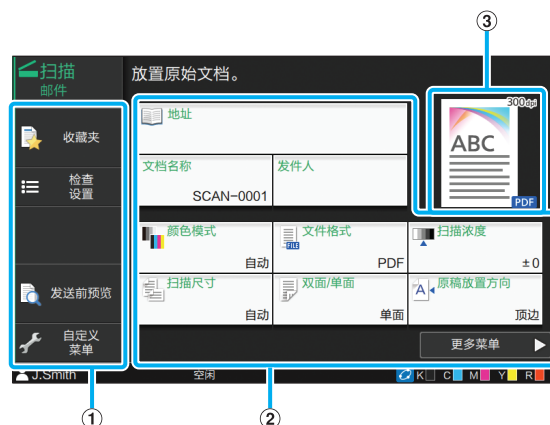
③

扫描
邮件

放置原始文档。

收藏夹

检查设置

发送前预览

自定义菜单

地址

文档名称
SCAN-0001

发件人

300dpi
ABC
PDF

颜色模式
自动

文件格式
PDF

扫描浓度
±0

扫描尺寸
自动

双面/单面
单面

原稿放置方向
顶边

更多菜单

J.Smith

空闲

K C M Y R

①

②